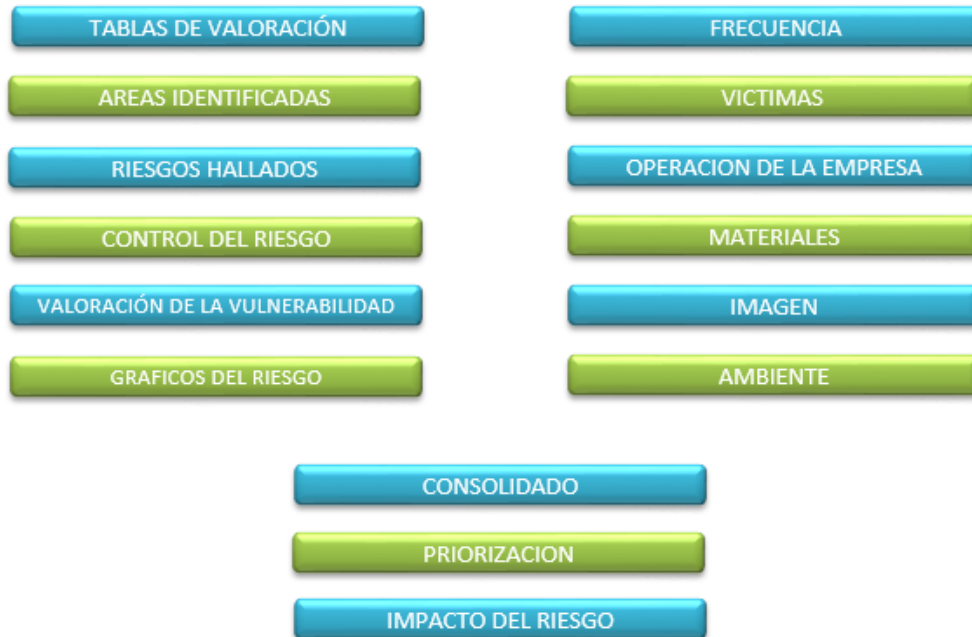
TABLAS DE VALORACIÓN

AREAS IDENTIFICADAS

RIESGOS HALLADOS

CONTROL DEL RIESGO

VALORACIÓN DE LA VULNERABILIDAD

GRAFICOS DEL RIESGO

FRECUENCIA

VICTIMAS

OPERACION DE LA EMPRESA

MATERIALES

IMAGEN

AMBIENTE

CONSOLIDADO

PRIORIZACION

IMPACTO DEL RIESGO